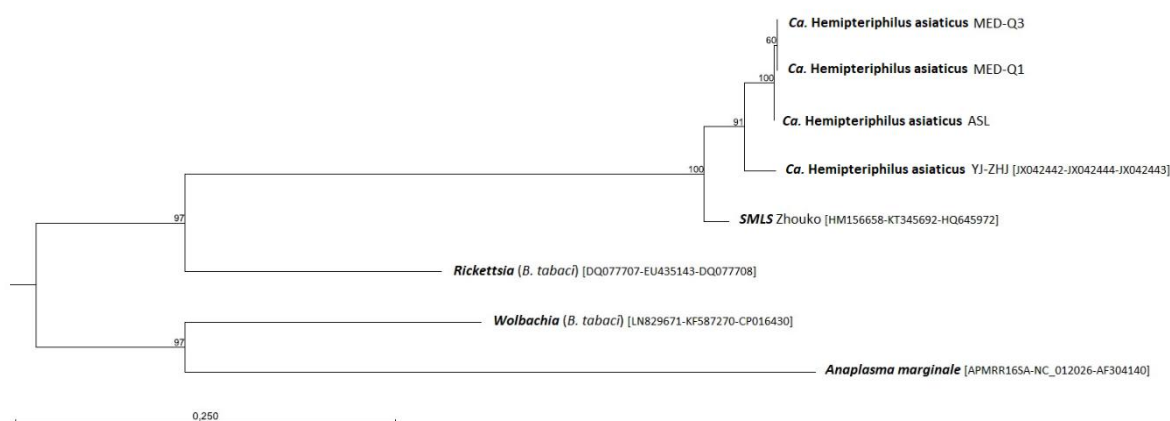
*Ca.* **Hemipteriphilus asiaticus** MED-Q3
60
*Ca.* **Hemipteriphilus asiaticus** MED-Q1
100
*Ca.* **Hemipteriphilus asiaticus** ASL
91
*Ca.* **Hemipteriphilus asiaticus** YJ-ZHJ [JX042442-JX042444-JX042443]
100
97
***SMLS*** Zhouko [HM156658-KT345692-HQ645972]
***Rickettsia*** (*B. tabaci*) [DQ077707-EU435143-DQ077708]
***Wolbachia*** (*B. tabaci*) [LN829671-KF587270-CP016430]
97
***Anaplasma marginale*** [APMRR16SA-NC_012026-AF304140]
0,250